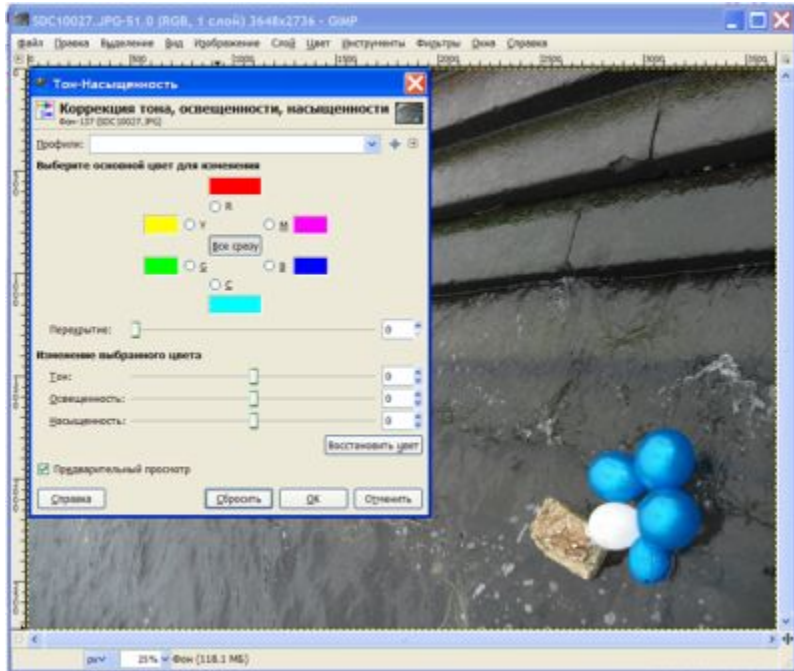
SDC10027.JPG-51.0 (RGB, 1 слой) 3648x2736 – GIMP

Файл Правка Выделение Вид Изображение Слой Цвет Инструменты Фильтры Окна Справка

Тон-Насыщенность

Коррекция тона, освещенности, насыщенности
Фон-137 (SDC10027.JPG)

Профили:

Выберите основной цвет для изменения

R
Y
M
Все сразу
G
B
C

Перекрытие: 0

Изменение выбранного цвета

Тон: 0
Освещенность: 0
Насыщенность: 0

Восстановить цвет

Предварительный просмотр

Справка
Сбросить
OK
Отменить

px
25%
Фон (118.1 МБ)